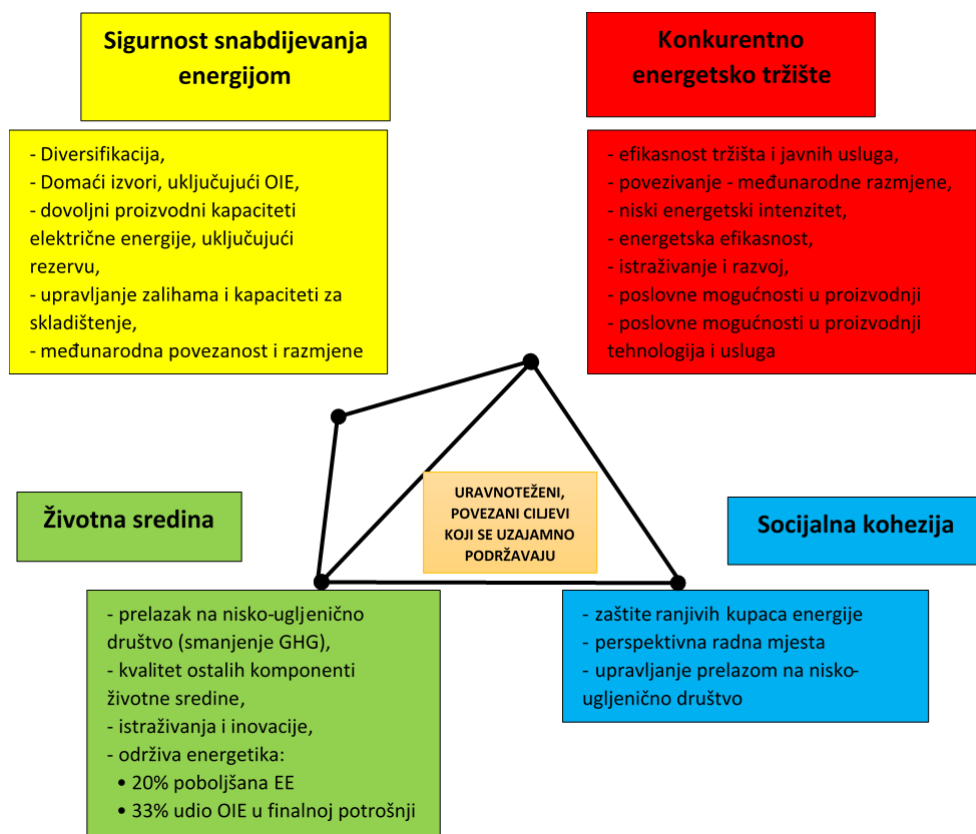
Sigurnost snabdijevanja energijom

- Diversifikacija,
- Domaći izvori, uključujući OIE,
- dovoljni proizvodni kapaciteti električne energije, uključujući rezervu,
- upravljanje zalihama i kapaciteti za skladištenje,
- međunarodna povezanost i razmjene

Konkurentno energetsko tržište

- efikasnost tržišta i javnih usluga,
- povezivanje - međunarodne razmjene,
- niski energetski intenzitet,
- energetska efikasnost,
- istraživanje i razvoj,
- poslovne mogućnosti u proizvodnji
- poslovne mogućnosti u proizvodnji tehnologija i usluga

URAVNOTEŽENI, POVEZANI CILJEVI KOJI SE UZAJAMNO PODRŽAVAJU

Životna sredina

- prelazak na nisko-ugljenično društvo (smanjenje GHG),
- kvalitet ostalih komponenti životne sredine,
- istraživanja i inovacije,
- održiva energetika:
• 20% poboljšana EE
• 33% udio OIE u finalnoj potrošnji

Socijalna kohezija

- zaštite ranjivih kupaca energije
- perspektivna radna mjesta
- upravljanje prelazom na nisko-ugljenično društvo